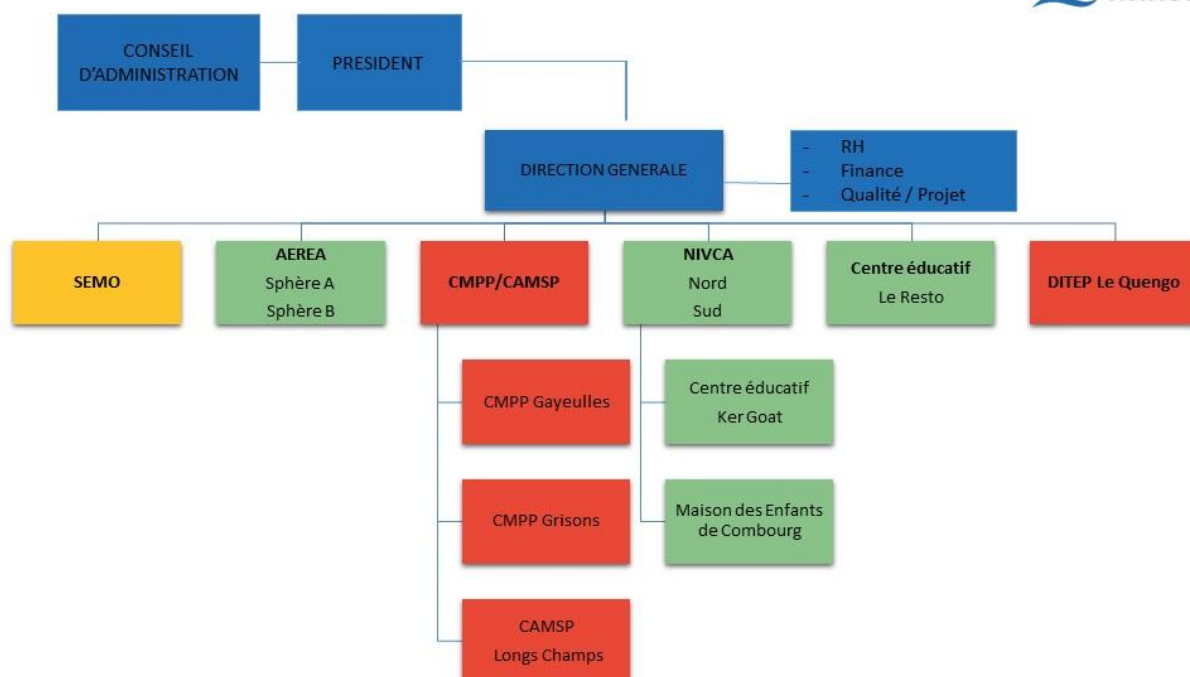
CONSEIL D'ADMINISTRATION

PRESIDENT

DIRECTION GENERALE

- RH
- Finance
- Qualité / Projet

SEMO

AEREA
Sphère A
Sphère B

CMPP/CAMSP

NIVCA
Nord
Sud

Centre éducatif
Le Resto

DITEP Le Quengo

CMPP Gayeulles

CMPP Grisons

CAMSP
Longs Champs

Centre éducatif
Ker Goat

Maison des Enfants de Combourg